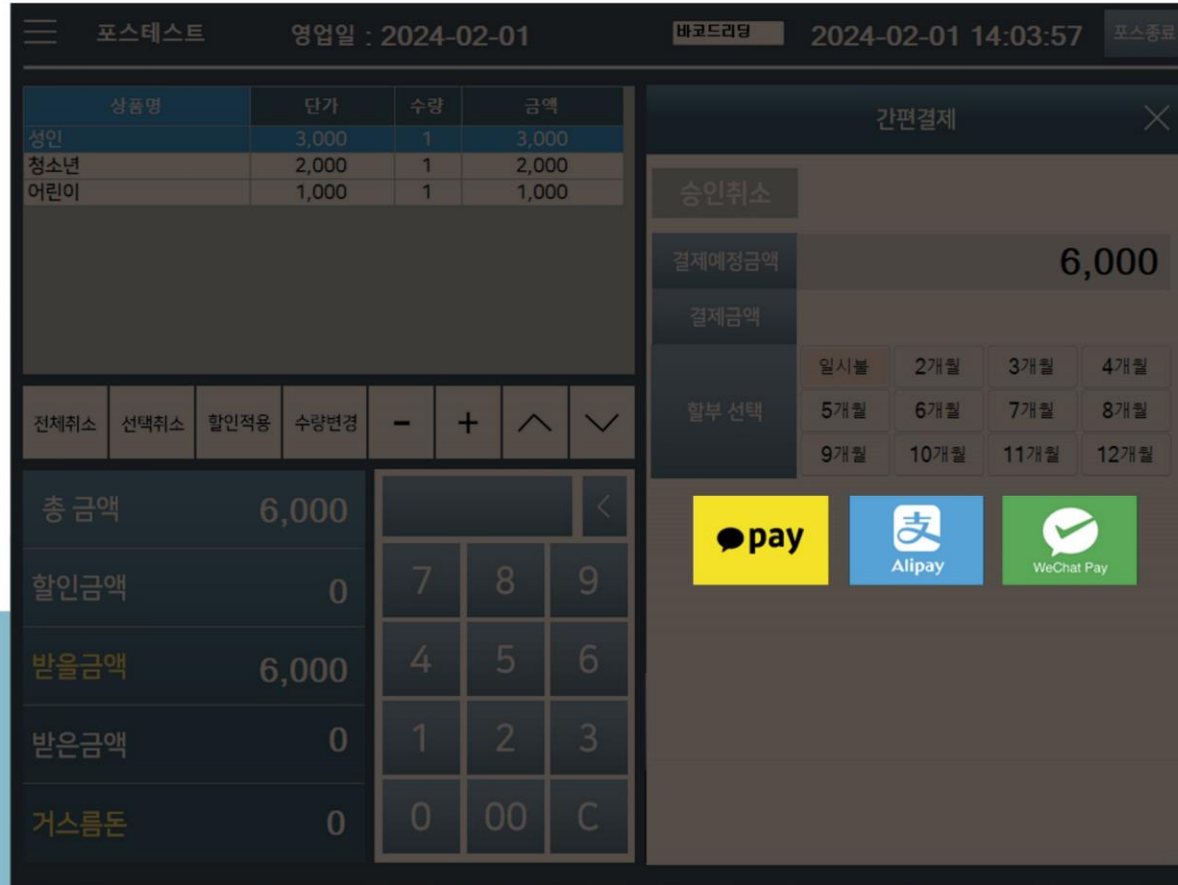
포스테스트 영업일 : 2024-02-01 바코드리딩 2024-02-01 14:03:57 포스종료

| 상품명 | 단가 | 수량 | 금액 |
|---|---|---|---|
| 성인 | 3,000 | 1 | 3,000 |
| 청소년 | 2,000 | 1 | 2,000 |
| 어린이 | 1,000 | 1 | 1,000 |

전체취소 선택취소 할인적용 수량변경 - +

총 금액 6,000
할인금액 0
받을금액 6,000
받은금액 0
거스름돈 0

<
7 8 9
4 5 6
1 2 3
0 00 C

간편결제

승인취소

결제예정금액 6,000
결제금액

할부 선택

| 일시불 | 2개월 | 3개월 | 4개월 |
|---|---|---|---|
| 5개월 | 6개월 | 7개월 | 8개월 |
| 9개월 | 10개월 | 11개월 | 12개월 |

pay
Alipay
WeChat Pay